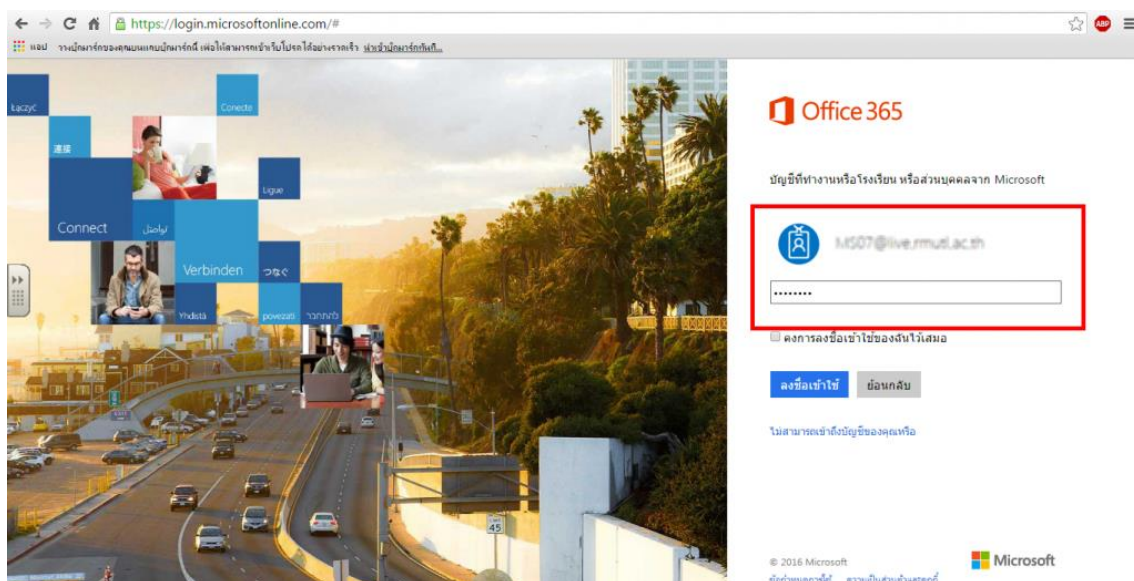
https://login.microsoftonline.com/#

แอป วางบุ๊กมาร์กของคุณบนแถบบุ๊กมาร์กนี้ เพื่อให้สามารถเข้าเว็บโปรดได้อย่างรวดเร็ว นำเข้าบุ๊กมาร์กทันที...

Łączyć
Conecte
連接
Ligue
Connect
تواصل
Verbinden
つなぐ
Yhdistä
povezati
להתחבר

Office 365

บัญชีที่ทำงานหรือโรงเรียน หรือส่วนบุคคลจาก Microsoft

MS07@live.rmutl.ac.th

••••••••

คงการลงชื่อเข้าใช้ของฉันไว้เสมอ

ลงชื่อเข้าใช้
ย้อนกลับ

ไม่สามารถเข้าถึงบัญชีของคุณหรือ

45

© 2016 Microsoft
ข้อกำหนดการใช้ ความเป็นส่วนตัวและคุกกี้
Microsoft